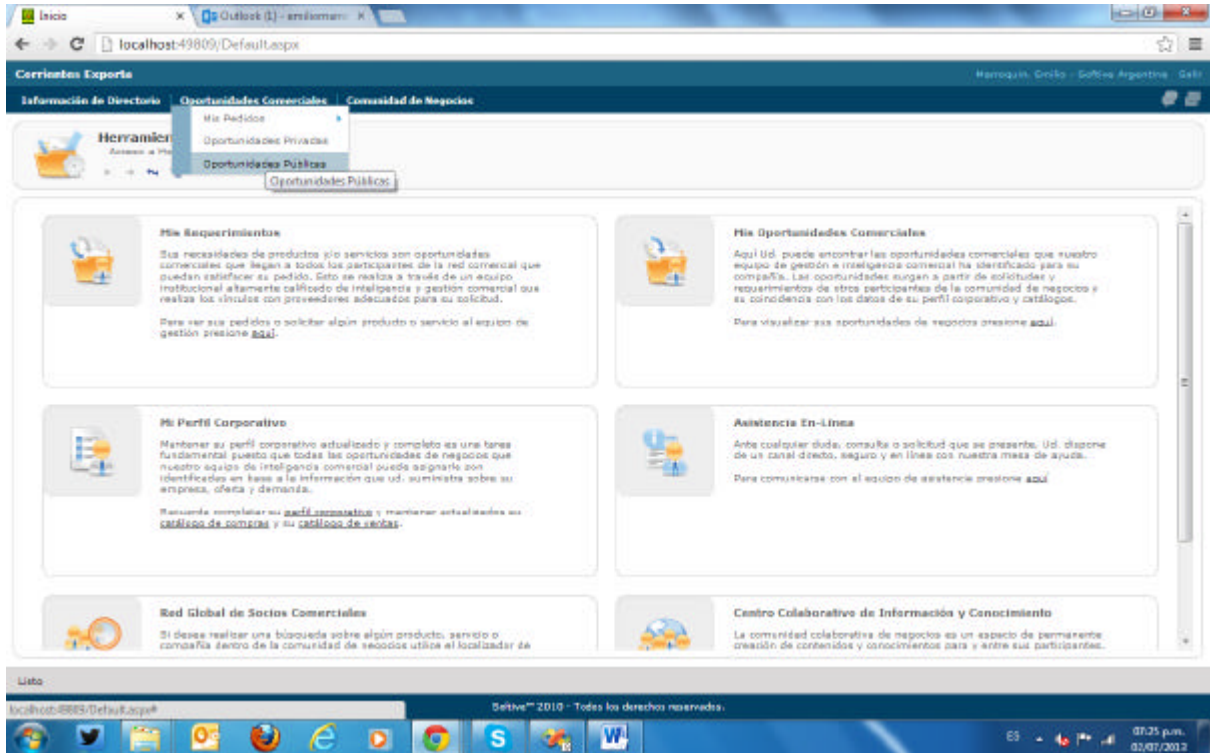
Inicio
Outlook (1) - emilioman
localhost:49809/Default.aspx

Corrientes Exporta
Marroquin, Emilio - Softiva Argentina Salir

Información de Directorio
Oportunidades Comerciales
Comunidad de Negocios

Mis Pedidos
Oportunidades Privadas
Oportunidades Públicas
Oportunidades Públicas

Herramien
Acceso a He

Mis Requerimientos
Sus necesidades de productos y/o servicios son oportunidades comerciales que llegan a todos los participantes de la red comercial que puedan satisfacer su pedido. Esto se realiza a través de un equipo institucional altamente calificado de inteligencia y gestión comercial que realiza los vínculos con proveedores adecuados para su solicitud.

Para ver sus pedidos o solicitar algún producto o servicio al equipo de gestión presione aquí.

Mis Oportunidades Comerciales
Aquí Ud. puede encontrar las oportunidades comerciales que nuestro equipo de gestión e inteligencia comercial ha identificado para su compañía. Las oportunidades surgen a partir de solicitudes y requerimientos de otros participantes de la comunidad de negocios y su coincidencia con los datos de su perfil corporativo y catálogos.

Para visualizar sus oportunidades de negocios presione aquí.

Mi Perfil Corporativo
Mantener su perfil corporativo actualizado y completo es una tarea fundamental puesto que todas las oportunidades de negocios que nuestro equipo de inteligencia comercial pueda asignarle son identificadas en base a la información que ud. suministra sobre su empresa, oferta y demanda.

Recuerde completar su perfil corporativo y mantener actualizados su catálogo de compras y su catálogo de ventas.

Asistencia En-Línea
Ante cualquier duda, consulta o solicitud que se presente, Ud. dispone de un canal directo, seguro y en línea con nuestra mesa de ayuda.

Para comunicarse con el equipo de asistencia presione aquí

Red Global de Socios Comerciales
Si desea realizar una búsqueda sobre algún producto, servicio o compañía dentro de la comunidad de negocios utilice el localizador de

Centro Colaborativo de Información y Conocimiento
La comunidad colaborativa de negocios es un espacio de permanente creación de contenidos y conocimientos para y entre sus participantes.

Listo
localhost:49809/Default.aspx#
Softiva™ 2010 - Todos los derechos reservados.
ES
07:25 p.m.
02/07/2012